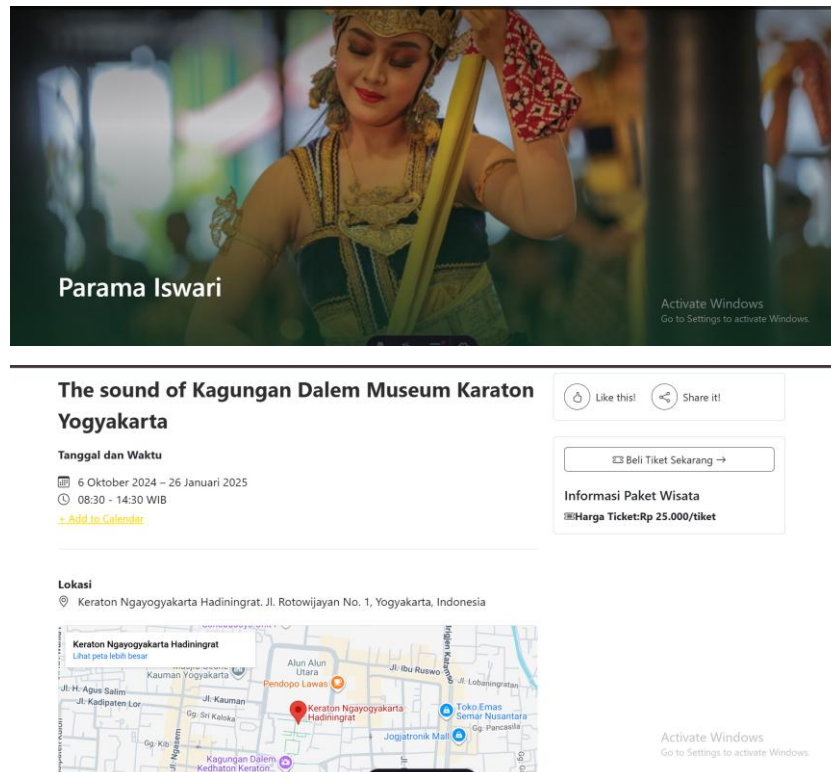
Parama Iswari

Activate Windows
Go to Settings to activate Windows.

The sound of Kagungan Dalem Museum Karaton Yogyakarta

Tanggal dan Waktu

6 Oktober 2024 – 26 Januari 2025
08:30 - 14:30 WIB
+ Add to Calendar

Like this!
Share it!

Beli Tiket Sekarang →

Informasi Paket Wisata
Harga Ticket:Rp 25.000/tiket

Lokasi
Keraton Ngayogyakarta Hadiningrat. Jl. Rotowijayan No. 1, Yogyakarta, Indonesia

Keraton Ngayogyakarta Hadiningrat
Lihat peta lebih besar

Alun Alun Utara
Jl. Ibu Ruswo
Kauman Yogyakarta
Jl. Lobaningratan
Jl. H. Agus Salim
Pendopo Lawas
Jl. Kadipaten Lor
Jl. Kauman
Gg. Sri Kaloka
Keraton Ngayogyakarta Hadiningrat
Toko Emas Semar Nusantara
Gg. Pancasila
Jogjatronik Mall
Gg. Kib
Kagungan Dalem Kedhaton Keraton

Activate Windows
Go to Settings to activate Windows.